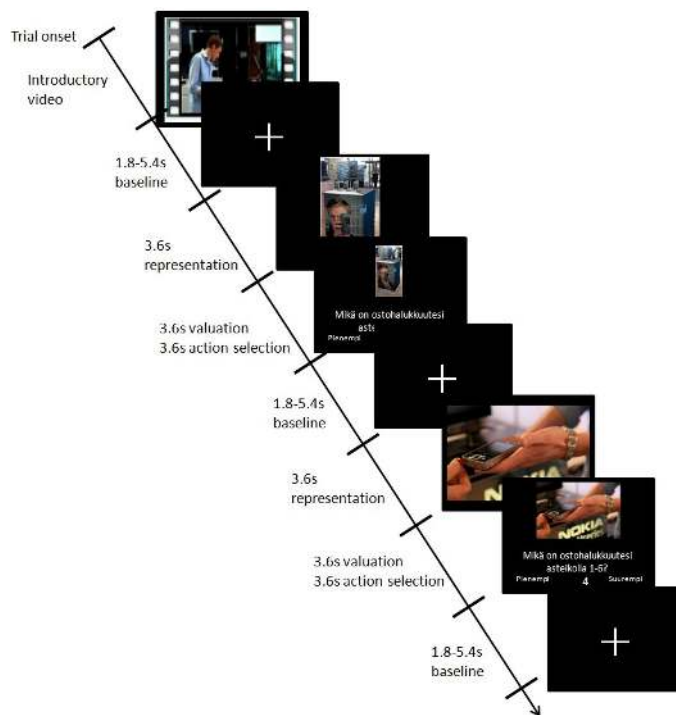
Trial onset

Introductory video

1.8-5.4s baseline

3.6s representation

Mikä on ostohalukkuutesi aste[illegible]

Pienempi

3.6s valuation
3.6s action selection

1.8-5.4s baseline

NOKIA

3.6s representation

NOKIA

Mikä on ostohalukkuutesi asteikolla 1-6?

Pienempi 4 Suurempi

3.6s valuation
3.6s action selection

1.8-5.4s baseline